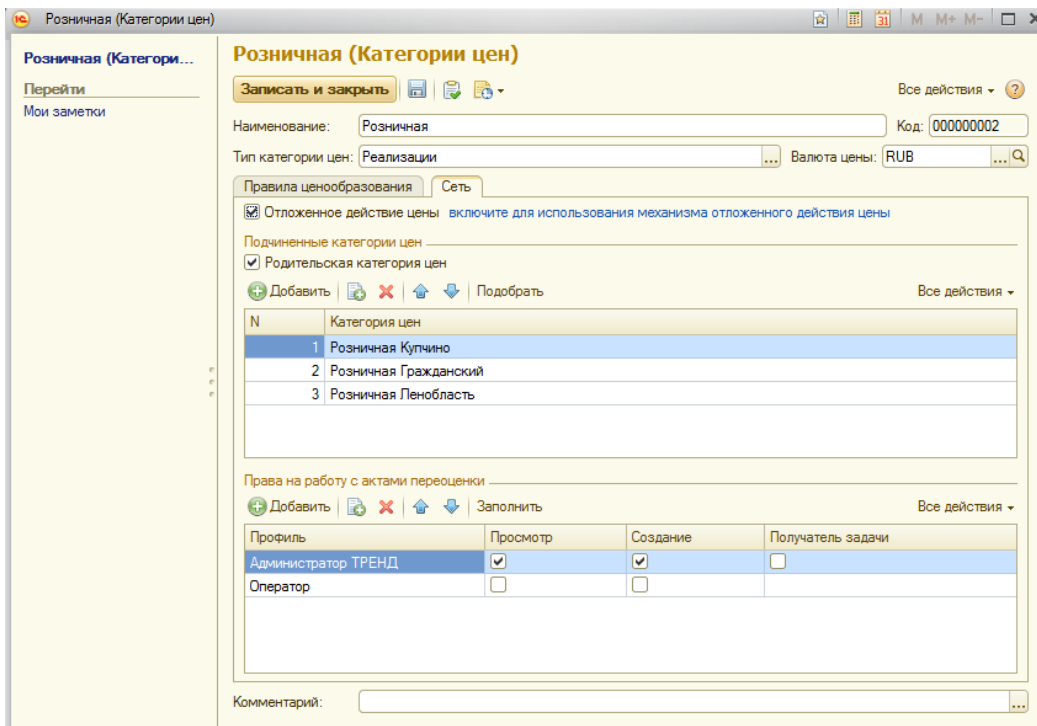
Розничная (Категории цен)

M M+ M-

Розничная (Категори...

Перейти

Мои заметки

Розничная (Категории цен)

Записать и закрыть

Все действия

Наименование: Розничная

Код: 000000002

Тип категории цен: Реализации

Валюта цены: RUB

Правила ценообразования | Сеть

Отложенное действие цены включите для использования механизма отложенного действия цены

Подчиненные категории цен

Родительская категория цен

Добавить | Подобрать

Все действия

| N | Категория цен |
|---|---|
| 1 | Розничная Купчино |
| 2 | Розничная Гражданский |
| 3 | Розничная Ленобласть |

Права на работу с актами переоценки

Добавить | Заполнить

Все действия

| Профиль | Просмотр | Создание | Получатель задачи |
|---|---|---|---|
| Администратор ТРЕНД | ✔ | ✔ | ☐ |
| Оператор | ☐ | ☐ | |

Комментарий: